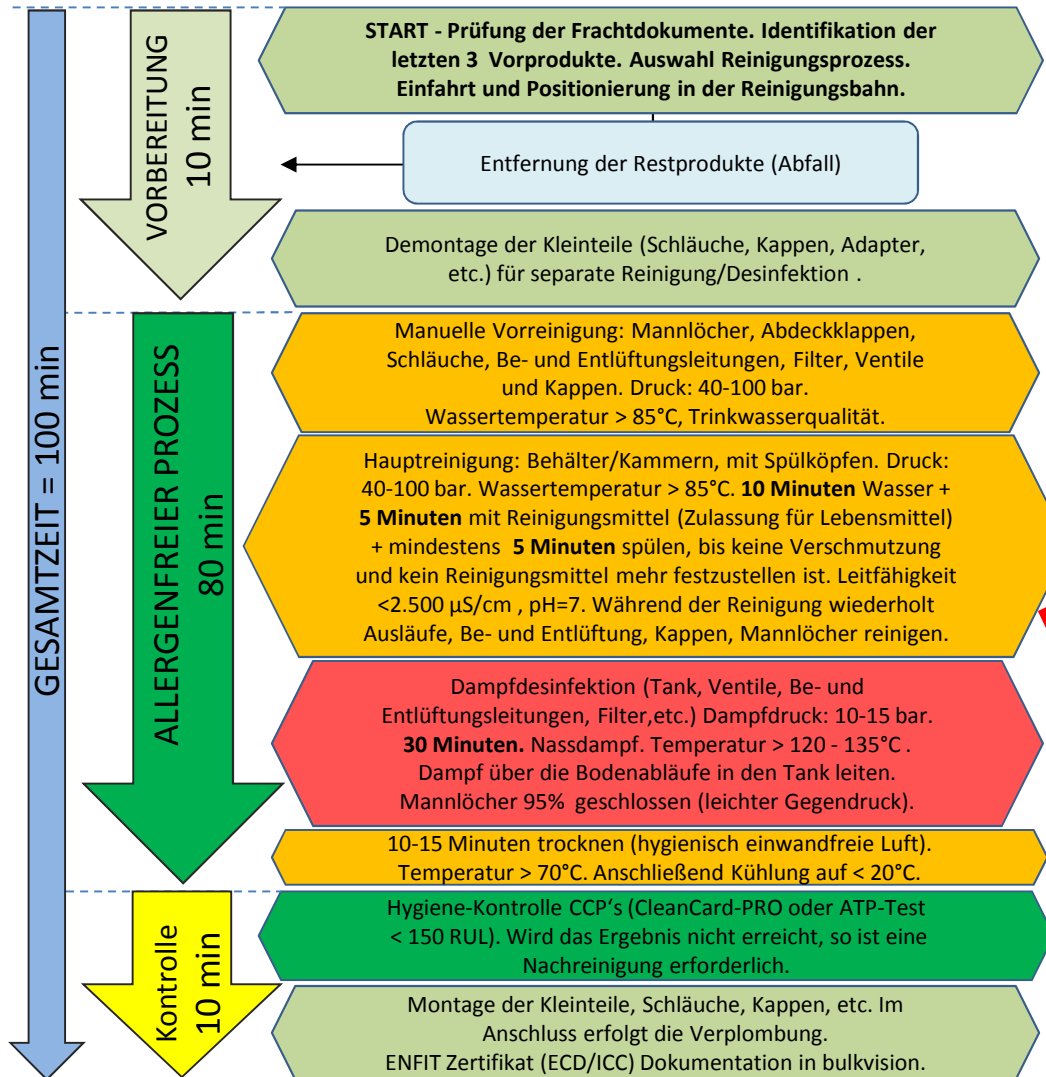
GESAMTZEIT = 100 min

VORBEREITUNG
10 min

**START - Prüfung der Frachtdokumente. Identifikation der letzten 3 Vorprodukte. Auswahl Reinigungsprozess. Einfahrt und Positionierung in der Reinigungsbahn.**

Entfernung der Restprodukte (Abfall)

Demontage der Kleinteile (Schläuche, Kappen, Adapter, etc.) für separate Reinigung/Desinfektion .

ALLERGENFREIER PROZESS
80 min

Manuelle Vorreinigung: Mannlöcher, Abdeckklappen, Schläuche, Be- und Entlüftungsleitungen, Filter, Ventile und Kappen. Druck: 40-100 bar. Wassertemperatur > 85°C, Trinkwasserqualität.

Hauptreinigung: Behälter/Kammern, mit Spülköpfen. Druck: 40-100 bar. Wassertemperatur > 85°C. **10 Minuten** Wasser + **5 Minuten** mit Reinigungsmittel (Zulassung für Lebensmittel) + mindestens **5 Minuten** spülen, bis keine Verschmutzung und kein Reinigungsmittel mehr festzustellen ist. Leitfähigkeit <2.500 µS/cm , pH=7. Während der Reinigung wiederholt Ausläufe, Be- und Entlüftung, Kappen, Mannlöcher reinigen.

Dampfdesinfektion (Tank, Ventile, Be- und Entlüftungsleitungen, Filter,etc.) Dampfdruck: 10-15 bar. **30 Minuten.** Nassdampf. Temperatur > 120 - 135°C . Dampf über die Bodenabläufe in den Tank leiten. Mannlöcher 95% geschlossen (leichter Gegendruck).

10-15 Minuten trocknen (hygienisch einwandfreie Luft). Temperatur > 70°C. Anschließend Kühlung auf < 20°C.

Kontrolle
10 min

Hygiene-Kontrolle CCP's (CleanCard-PRO oder ATP-Test < 150 RUL). Wird das Ergebnis nicht erreicht, so ist eine Nachreinigung erforderlich.

Montage der Kleinteile, Schläuche, Kappen, etc. Im Anschluss erfolgt die Verplombung. ENFIT Zertifikat (ECD/ICC) Dokumentation in bulkvision.